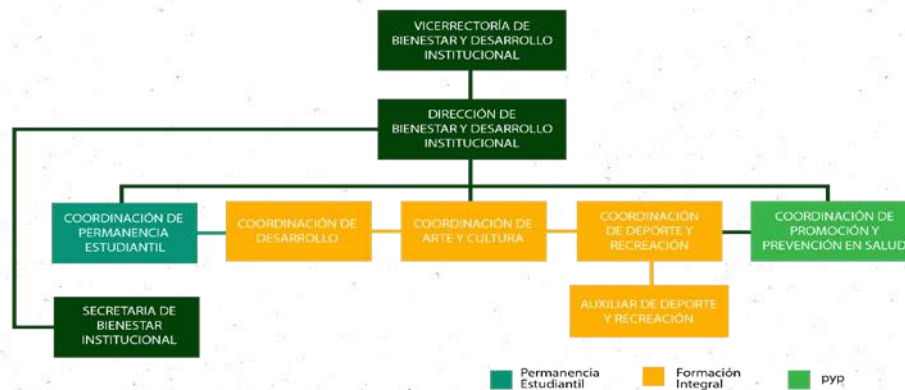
VICERRECTORÍA DE BIENESTAR Y DESARROLLO INSTITUCIONAL

DIRECCIÓN DE BIENESTAR Y DESARROLLO INSTITUCIONAL

COORDINACIÓN DE PERMANENCIA ESTUDIANTIL

COORDINACIÓN DE DESARROLLO

COORDINACIÓN DE ARTE Y CULTURA

COORDINACIÓN DE DEPORTE Y RECREACIÓN

COORDINACIÓN DE PROMOCIÓN Y PREVENCIÓN EN SALUD

AUXILIAR DE DEPORTE Y RECREACIÓN

SECRETARIA DE BIENESTAR INSTITUCIONAL

Permanencia Estudiantil

Formación Integral

pyp